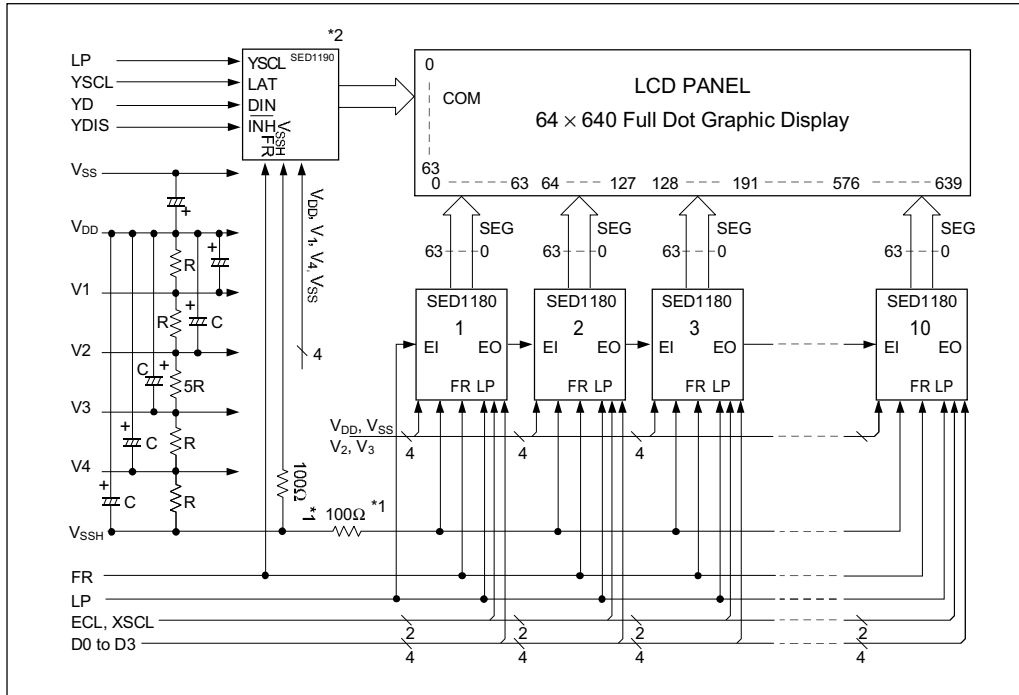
*2

LP
YSCL
YD
YDIS

YSCL SED1190
LAT
DIN
INH
$V_{SSH}$
FR

LCD PANEL
0
COM
$64 \times 640$ Full Dot Graphic Display
63
0 63 64 127 128 191 576 639

$V_{SS}$
$V_{DD}$
V1
V2
V3
V4
$V_{SSH}$

+
R
+
R
C
+
C
5R
+
C
R
+
C
R

$V_{DD}$, $V_1$, $V_4$, $V_{SS}$
4

100Ω
*1
100Ω *1

SEG
63 0
SED1180
1
EI EO
FR LP

SEG
63 0
SED1180
2
EI EO
FR LP

SEG
63 0
SED1180
3
EI EO
FR LP

SEG
63 0
SED1180
10
EI EO
FR LP

$V_{DD}$, $V_{SS}$
$V_2$, $V_3$
4
4
4

FR
LP
ECL, XSCL
D0 to D3
2
4
2
4
2
4
2
4